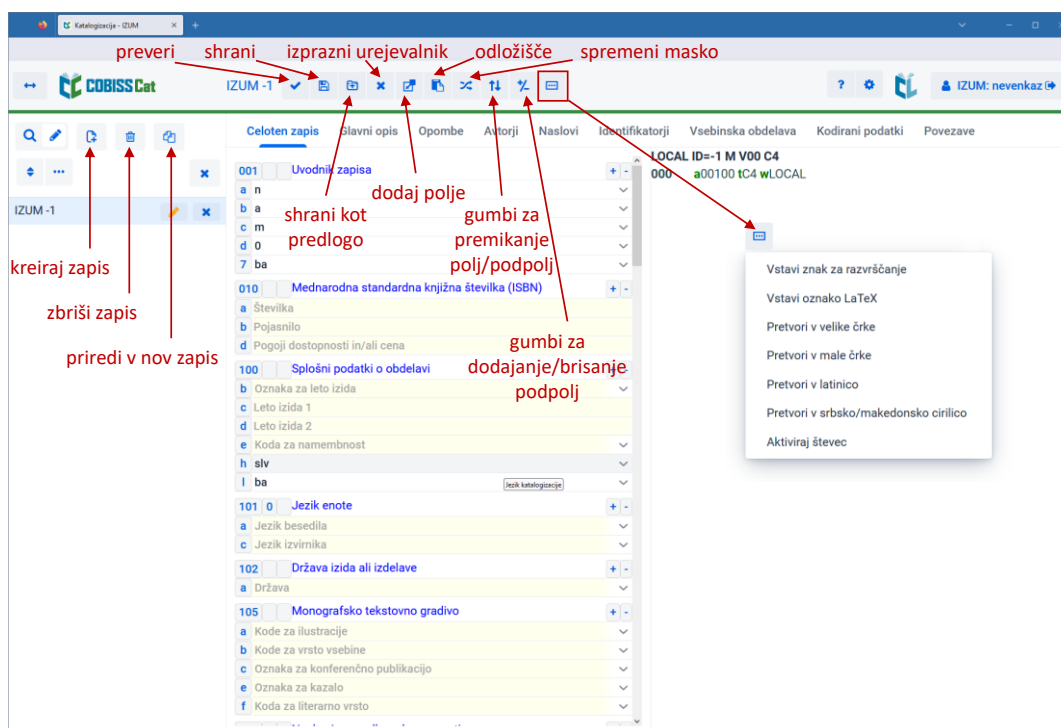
Katalogizacija - IZUM

preveri shrani izprazni urejevalnik odložišče spremeni masko

COBISS Cat IZUM -1

? IZUM: nevenkaz

IZUM -1

kreiraj zapis

zbriši zapis

priredi v nov zapis

Celoten zapis Glavni opis Opombe Avtorji Naslovi Identifikatorji Vsebinska obdelava Kodirani podatki Povezave

001 Uvodnik zapisa
a n
b a
c m
d 0
7 ba

010 Mednarodna standardna knjižna številka (ISBN)
a Številka
b Pojasnilo
d Pogoji dostopnosti in/ali cena

100 Splošni podatki o obdelavi
b Oznaka za leto izida
c Leto izida 1
d Leto izida 2
e Koda za namembnost
h slv
l ba Jezik katalogizacije

101 0 Jezik enote
a Jezik besedila
c Jezik izvirnika

102 Država izida ali izdelave
a Država

105 Monografsko tekstovno gradivo
a Kode za ilustracije
b Kode za vrsto vsebine
c Oznaka za konferenčno publikacijo
e Oznaka za kazalo
f Koda za literarno vrsto

shrani kot predlogo

dodaj polje

gumbi za premikanje polj/podpolj

gumbi za dodajanje/brisanje podpolj

LOCAL ID=-1 M V00 C4
000 a00100 tC4 wLOCAL

Vstavi znak za razvrščanje
Vstavi oznako LaTeX
Pretvori v velike črke
Pretvori v male črke
Pretvori v latinico
Pretvori v srbsko/makedonsko cirilico
Aktiviraj števec